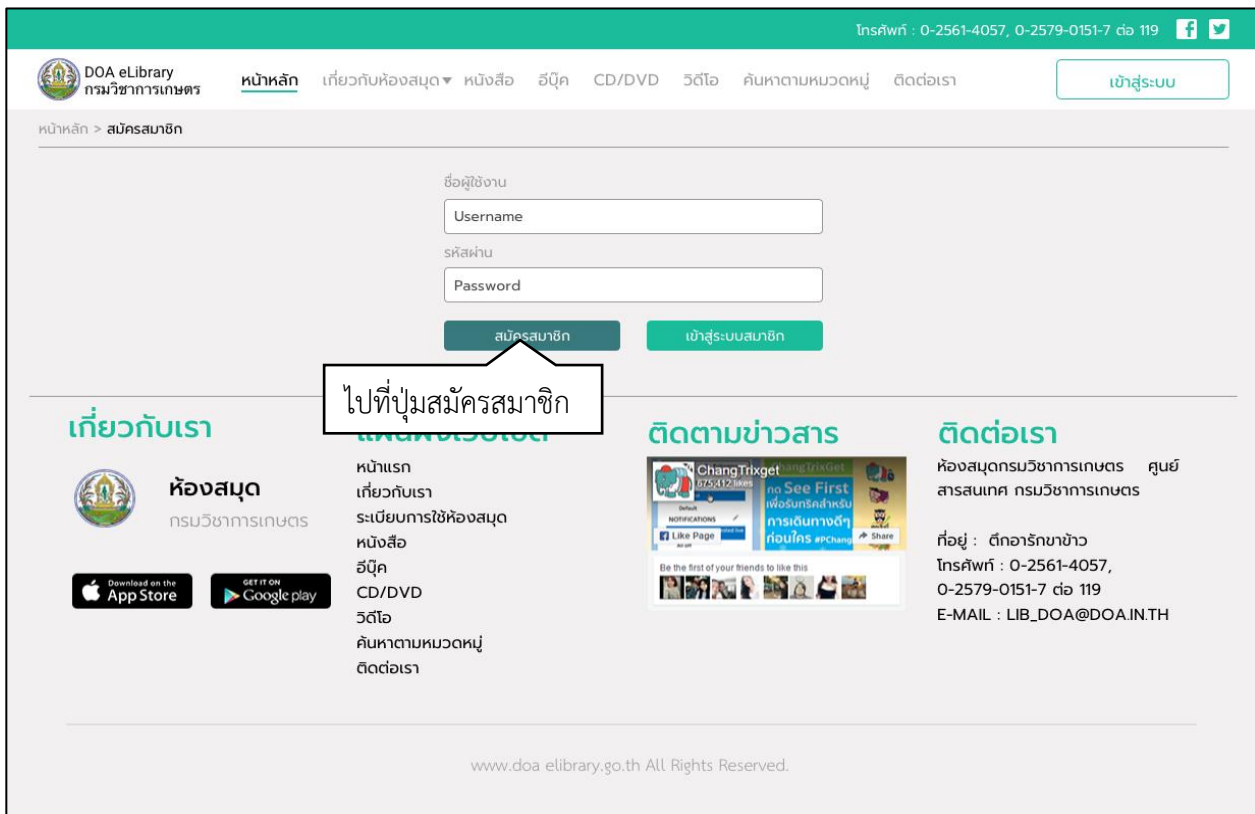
โทรศัพท์ : 0-2561-4057, 0-2579-0151-7 ต่อ 119

DOA eLibrary
กรมวิชาการเกษตร

หน้าหลัก เกี่ยวกับห้องสมุด หนังสือ อีบุ๊ค CD/DVD วิดีโอ ค้นหาตามหมวดหมู่ ติดต่อเรา

เข้าสู่ระบบ

หน้าหลัก > สมัครสมาชิก

ชื่อผู้ใช้งาน
Username
รหัสผ่าน
Password

สมัครสมาชิก เข้าสู่ระบบสมาชิก

ไปที่ปุ่มสมัครสมาชิก

เกี่ยวกับเรา

ห้องสมุด
กรมวิชาการเกษตร

Download on the App Store
GET IT ON Google play

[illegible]

หน้าแรก
เกี่ยวกับเรา
ระเบียบการใช้ห้องสมุด
หนังสือ
อีบุ๊ค
CD/DVD
วิดีโอ
ค้นหาตามหมวดหมู่
ติดต่อเรา

ติดตามข่าวสาร

ChangTrixget
675,412 likes
See First
เพื่อรับทริคสำหรับ
การเดินทางดีๆ
ก่อนใคร
Like Page
Share
Be the first of your friends to like this

ติดต่อเรา

ห้องสมุดกรมวิชาการเกษตร ศูนย์สารสนเทศ กรมวิชาการเกษตร

ที่อยู่ : ตึกอารักขาข้าว
โทรศัพท์ : 0-2561-4057,
0-2579-0151-7 ต่อ 119
E-MAIL : LIB_DOA@DOA.IN.TH

www.doa elibrary.go.th All Rights Reserved.